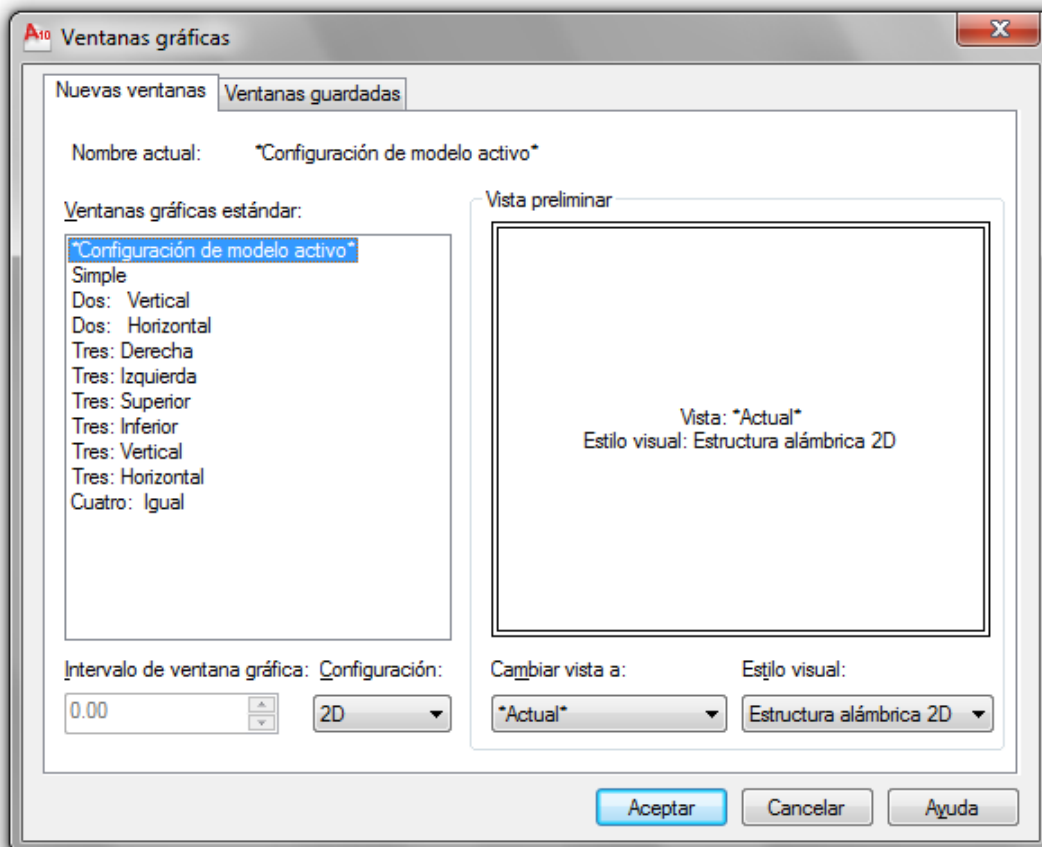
A10 Ventanas gráficas

X

Nuevas ventanas | Ventanas guardadas

Nombre actual: *Configuración de modelo activo*

Ventanas gráficas estándar:

*Configuración de modelo activo*
Simple
Dos: Vertical
Dos: Horizontal
Tres: Derecha
Tres: Izquierda
Tres: Superior
Tres: Inferior
Tres: Vertical
Tres: Horizontal
Cuatro: Igual

Vista preliminar

Vista: *Actual*
Estilo visual: Estructura alámbrica 2D

Intervalo de ventana gráfica: 0.00

Configuración: 2D

Cambiar vista a: *Actual*

Estilo visual: Estructura alámbrica 2D

Aceptar Cancelar Ayuda